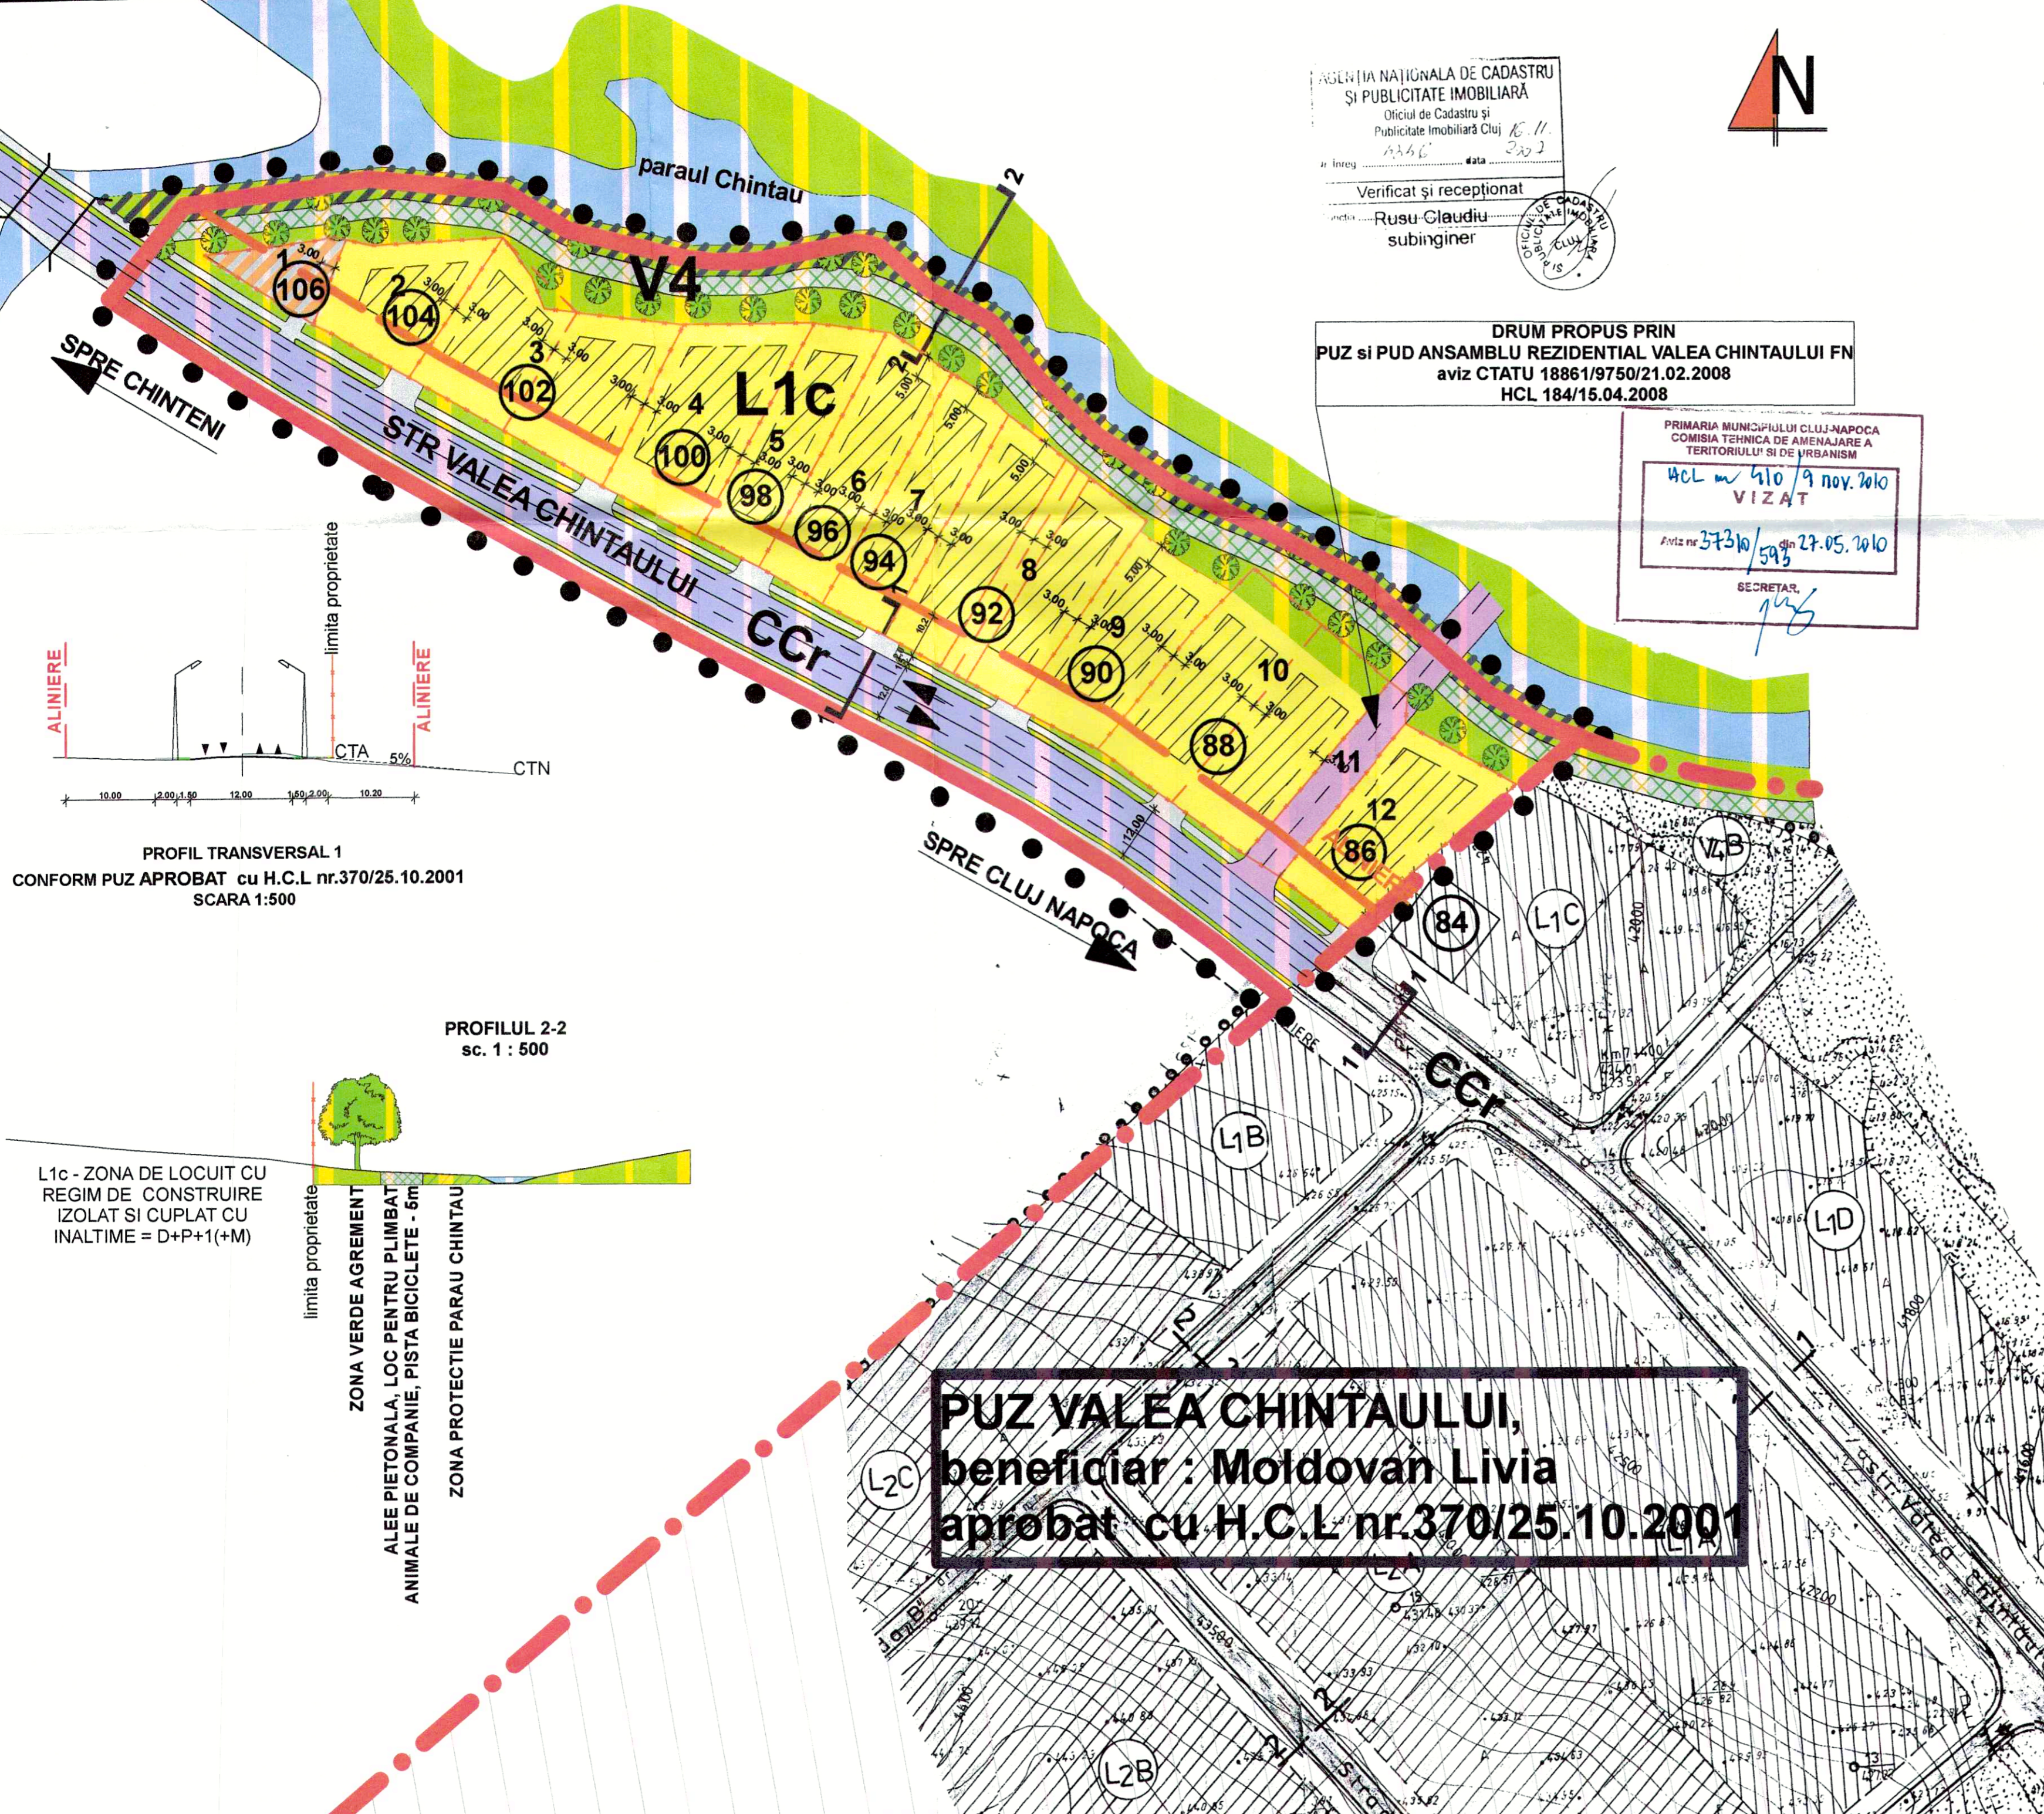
AGENȚIA NAȚIONALĂ DE CADASTRU ȘI PUBLICITATE IMOBILIARĂ
Oficiul de Cadastru și Publicitate Imobiliară Cluj 16.11.
Nr. înreg 4346 data 2010
Verificat și recepționat
Rusu Claudiu
subinginer

N

paraul Chintau

V4

L1c

SPRE CHINTENI

STR VALEA CHINTAULUI

CCr

1 106
2 104
3 102
4 100
5 98
6 96
7 94
8 92
9 90
10 88
11
12 86
84

3.00 5.00

DRUM PROPUS PRIN
PUZ si PUD ANSAMBLU REZIDENTIAL VALEA CHINTAULUI FN
aviz CTATU 18861/9750/21.02.2008
HCL 184/15.04.2008

PRIMARIA MUNICIPIULUI CLUJ-NAPOCA
COMISIA TEHNICA DE AMENAJARE A TERITORIULUI SI DE URBANISM
HCL nr 410/9 nov. 2010
VIZAT
Aviz nr 57310/593 din 27.05.2010
SECRETAR

ALINIERE
limita proprietate
ALINIERE
CTA
5%
CTN
10.00 2.00 1.50 12.00 1.50 2.00 10.20

PROFIL TRANSVERSAL 1
CONFORM PUZ APROBAT cu H.C.L nr.370/25.10.2001
SCARA 1:500

SPRE CLUJ NAPOCA

V4B
L1C
L1B
L1D
L2C
L2B
CCr

PROFILUL 2-2
sc. 1 : 500

L1c - ZONA DE LOCUIT CU REGIM DE CONSTRUIRE IZOLAT SI CUPLAT CU INALTIME = D+P+1(+M)

limita proprietate
ZONA VERDE AGREMENT
ALEE PIETONALA, LOC PENTRU PLIMBAT ANIMALE DE COMPANIE, PISTA BICICLETE - 6m
ZONA PROTECTIE PARAU CHINTAU

PUZ VALEA CHINTAULUI,
beneficiar : Moldovan Livia
aprobat cu H.C.L nr.370/25.10.2001

str. Valea Chintaului